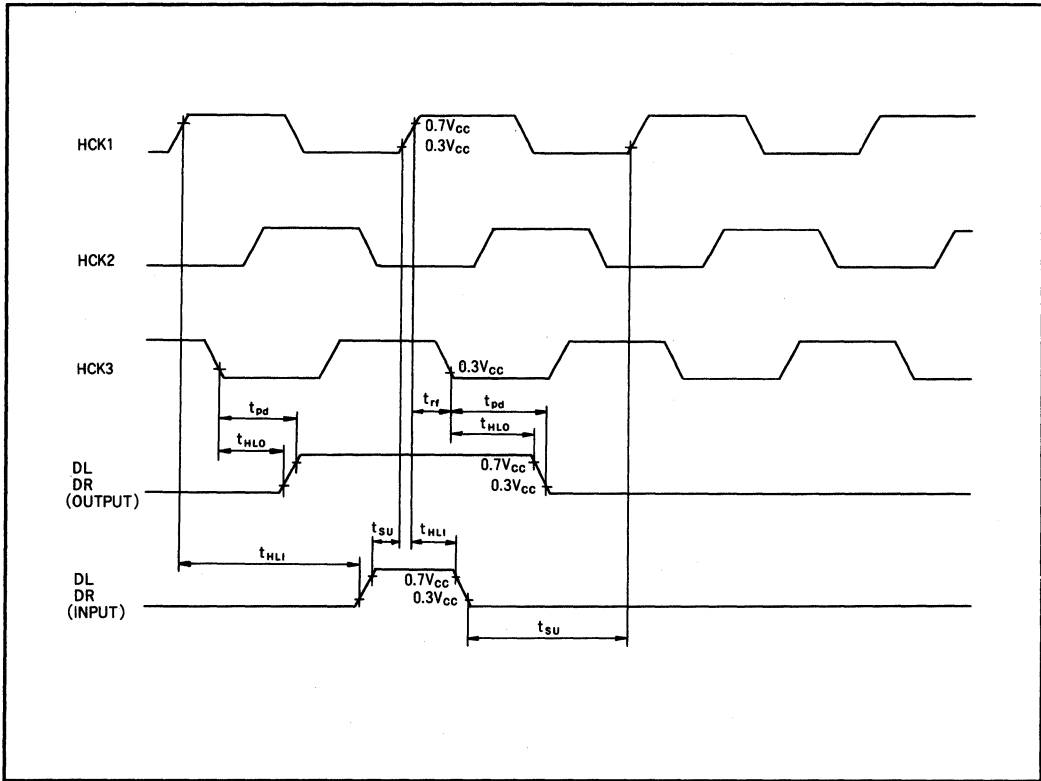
HCK1

$0.7V_{CC}$
$0.3V_{CC}$

HCK2

HCK3

$0.3V_{CC}$

$t_{pd}$

$t_{rf}$

$t_{pd}$

$t_{HLO}$

$t_{HLO}$

DL
DR
(OUTPUT)

$0.7V_{CC}$
$0.3V_{CC}$

$t_{SU}$

$t_{HLI}$

$t_{HLI}$

DL
DR
(INPUT)

$0.7V_{CC}$
$0.3V_{CC}$

$t_{SU}$